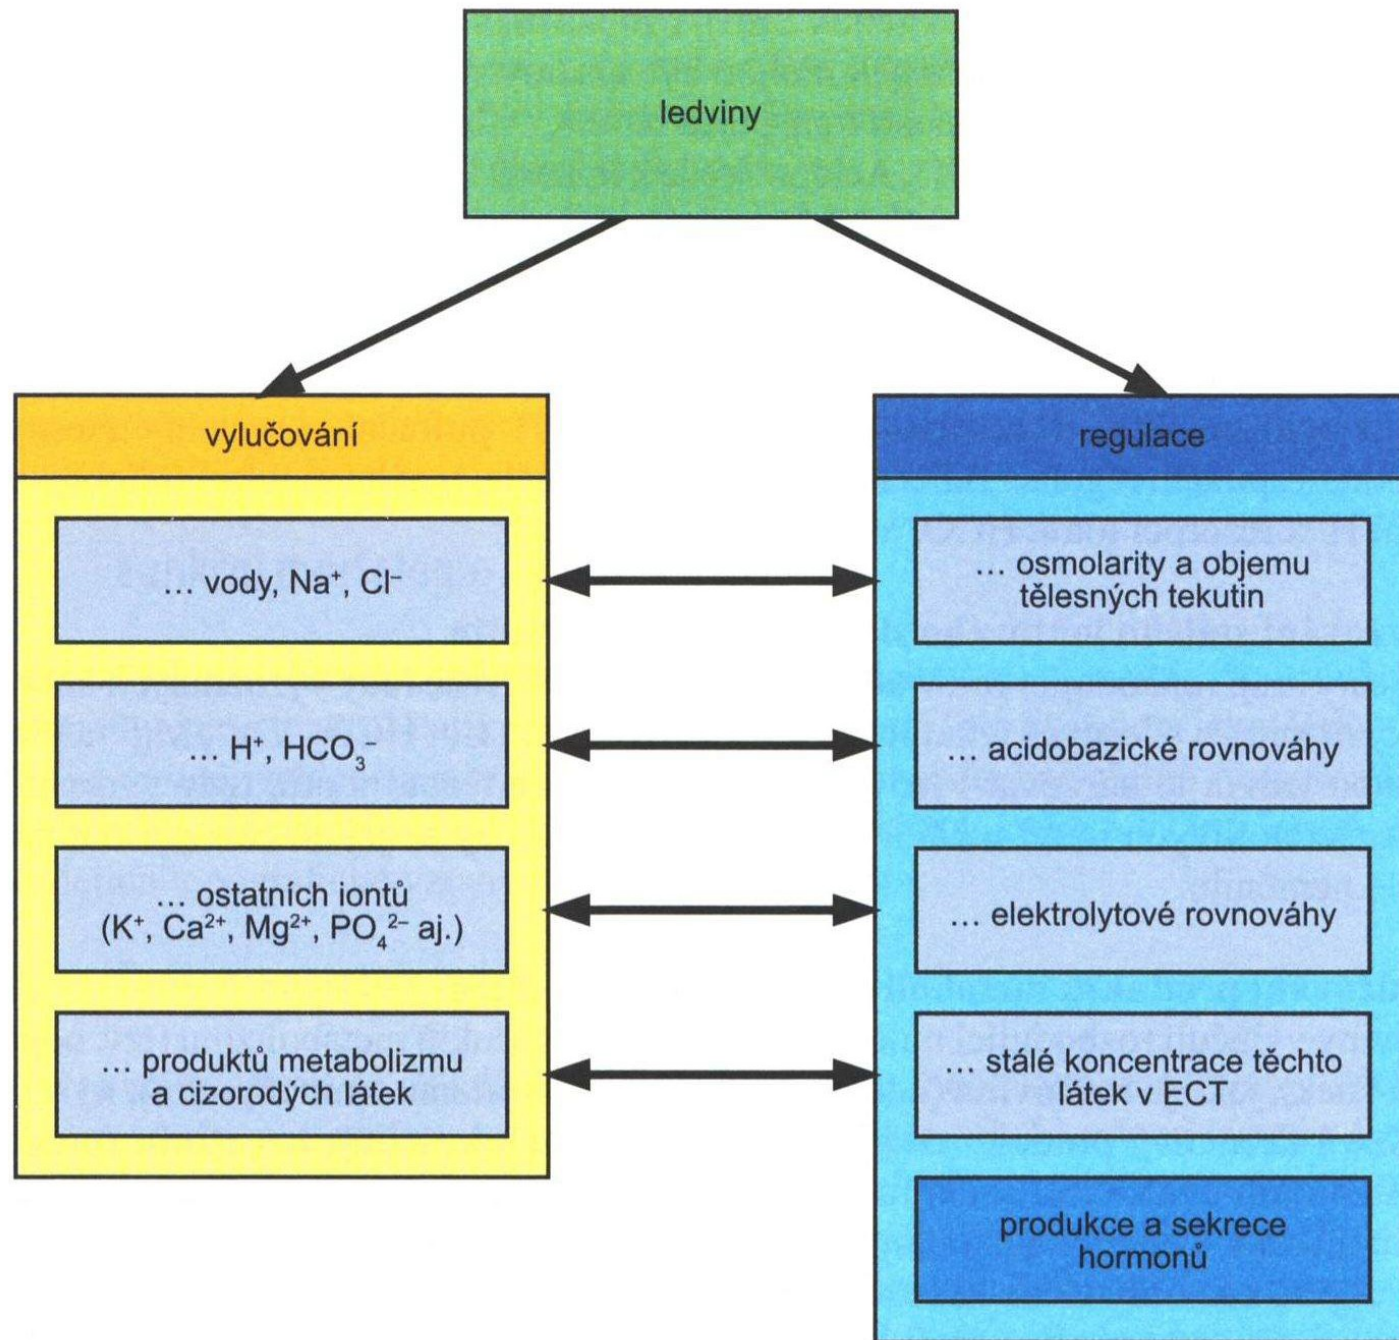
ledviny

vylučování

… vody, $Na^+$, $Cl^-$

… $H^+$, $HCO_3^-$

… ostatních iontů ($K^+$, $Ca^{2+}$, $Mg^{2+}$, $PO_4^{2-}$ aj.)

… produktů metabolizmu a cizorodých látek

regulace

… osmolarity a objemu tělesných tekutin

… acidobazické rovnováhy

… elektrolytové rovnováhy

… stálé koncentrace těchto látek v ECT

produkce a sekrece hormonů